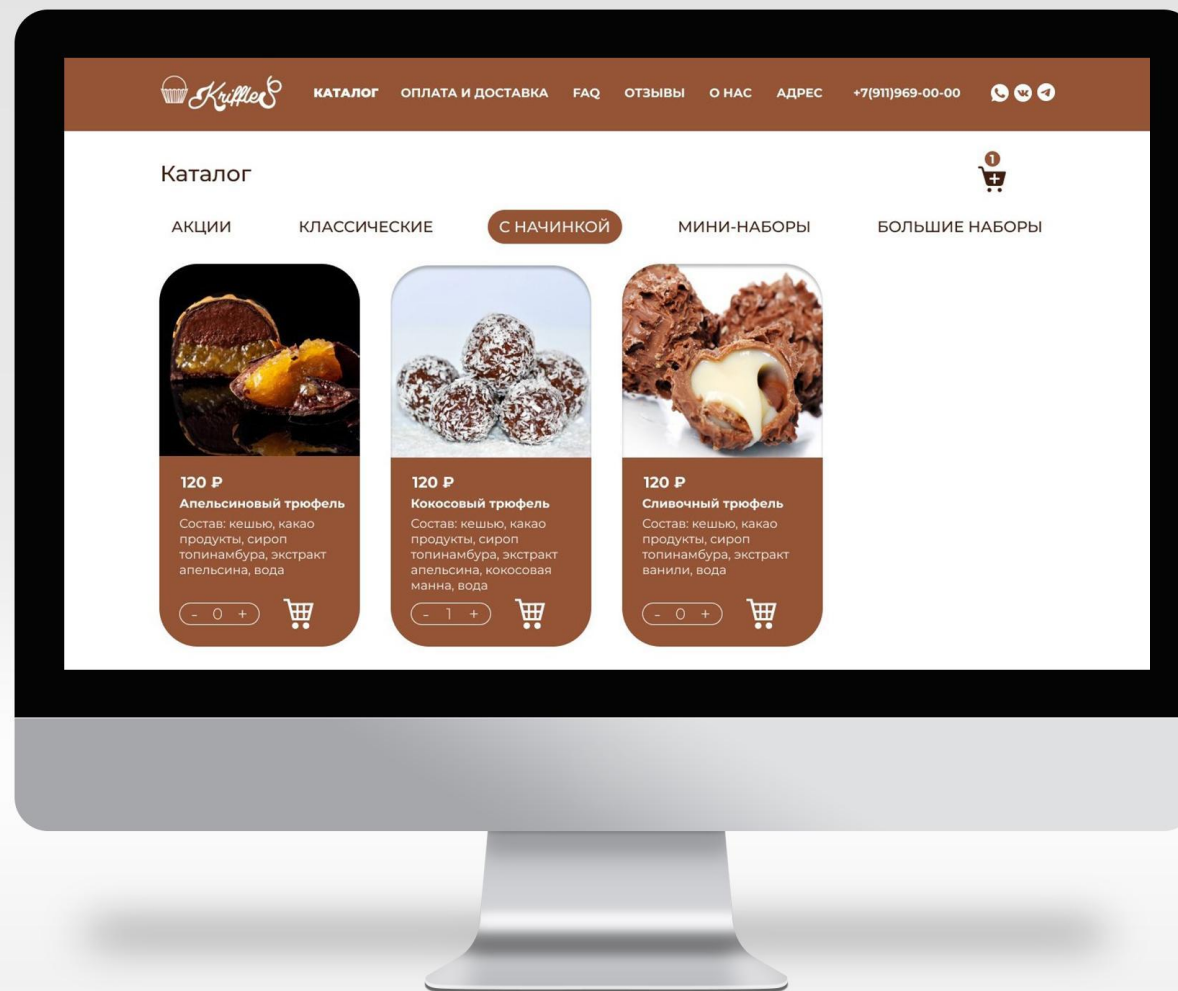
Kriffles КАТАЛОГ ОПЛАТА И ДОСТАВКА FAQ ОТЗЫВЫ О НАС АДРЕС +7(911)969-00-00

Каталог

1

АКЦИИ КЛАССИЧЕСКИЕ С НАЧИНКОЙ МИНИ-НАБОРЫ БОЛЬШИЕ НАБОРЫ

120 ₽
Апельсиновый трюфель
Состав: кешью, какао продукты, сироп топинамбура, экстракт апельсина, вода
- 0 +

120 ₽
Кокосовый трюфель
Состав: кешью, какао продукты, сироп топинамбура, экстракт апельсина, кокосовая манна, вода
- 1 +

120 ₽
Сливочный трюфель
Состав: кешью, какао продукты, сироп топинамбура, экстракт ванили, вода
- 0 +